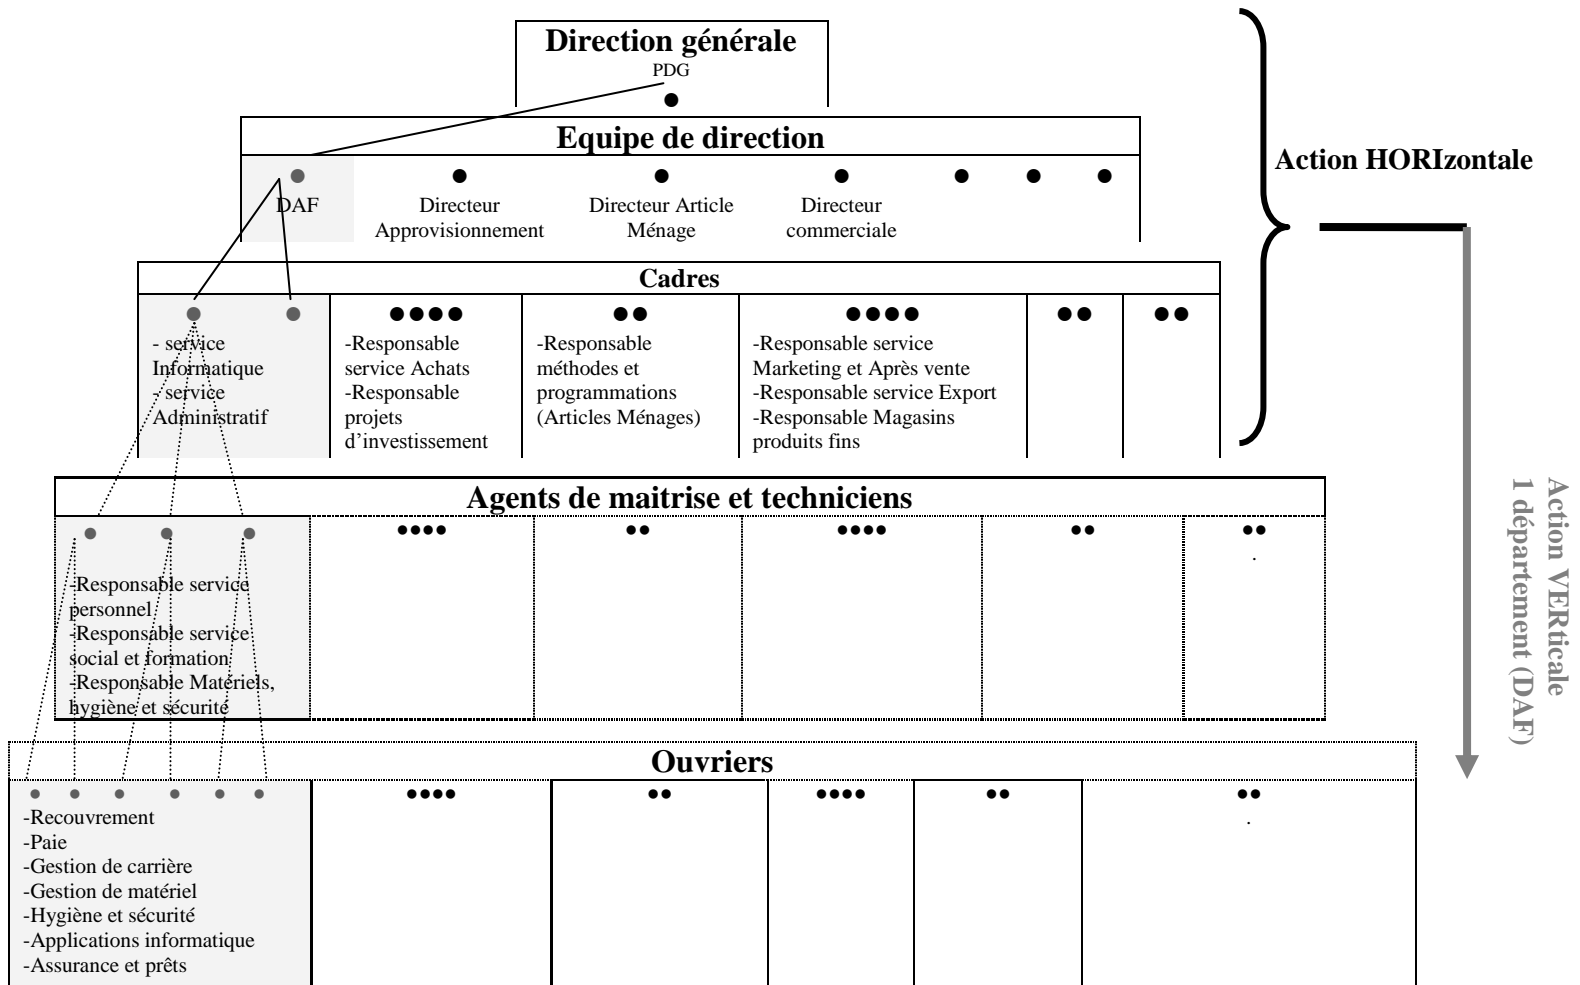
Direction générale
PDG

Equipe de direction

DAF

Directeur Approvisionnement

Directeur Article Ménage

Directeur commerciale

Action HORIzontale

Cadres

- service Informatique
- service Administratif

-Responsable service Achats
-Responsable projets d'investissement

-Responsable méthodes et programmations (Articles Ménages)

-Responsable service Marketing et Après vente
-Responsable service Export
-Responsable Magasins produits fins

Agents de maitrise et techniciens

-Responsable service personnel
-Responsable service social et formation
-Responsable Matériels, hygiène et sécurité

Action VERticale
1 département (DAF)

Ouvriers

-Recouvrement
-Paie
-Gestion de carrière
-Gestion de matériel
-Hygiène et sécurité
-Applications informatique
-Assurance et prêts